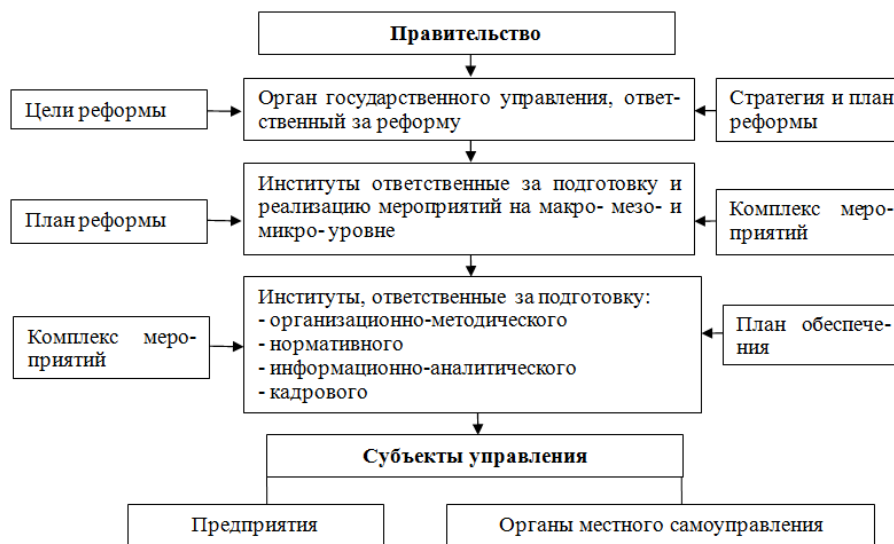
Правительство

Цели реформы

Орган государственного управления, ответственный за реформу

Стратегия и план реформы

План реформы

Институты ответственные за подготовку и реализацию мероприятий на макро- мезо- и микро- уровне

Комплекс мероприятий

Комплекс мероприятий

Институты, ответственные за подготовку:
- организационно-методического
- нормативного
- информационно-аналитического
- кадрового

План обеспечения

Субъекты управления

Предприятия

Органы местного самоуправления